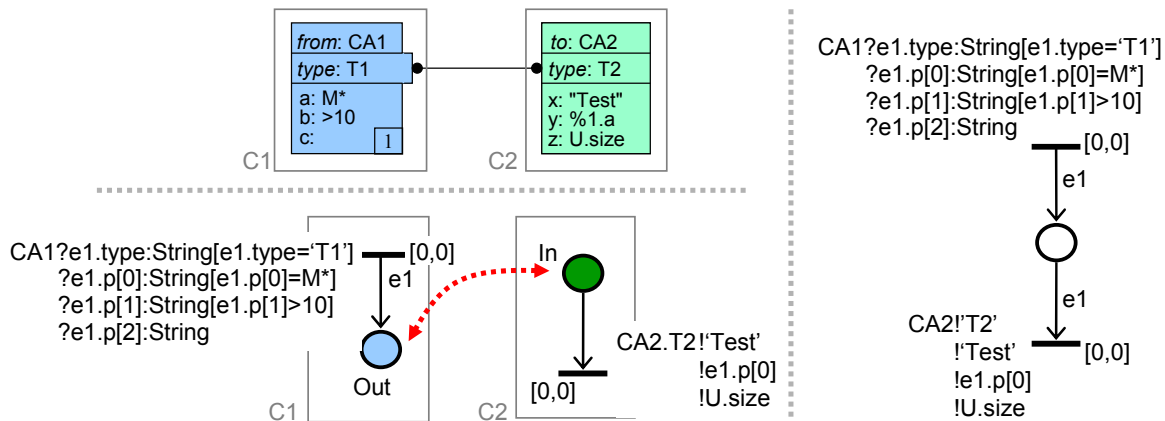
from: CA1
type: T1
a: M*
b: >10
c:
1
C1

to: CA2
type: T2
x: "Test"
y: %1.a
z: U.size
C2

CA1?e1.type:String[e1.type='T1']
?e1.p[0]:String[e1.p[0]=M*]
?e1.p[1]:String[e1.p[1]>10]
?e1.p[2]:String
[0,0]
e1
e1
CA2!'T2'
!'Test'
!e1.p[0]
!U.size
[0,0]

CA1?e1.type:String[e1.type='T1']
?e1.p[0]:String[e1.p[0]=M*]
?e1.p[1]:String[e1.p[1]>10]
?e1.p[2]:String
[0,0]
e1
Out
C1

In
CA2.T2!'Test'
!e1.p[0]
!U.size
[0,0]
C2